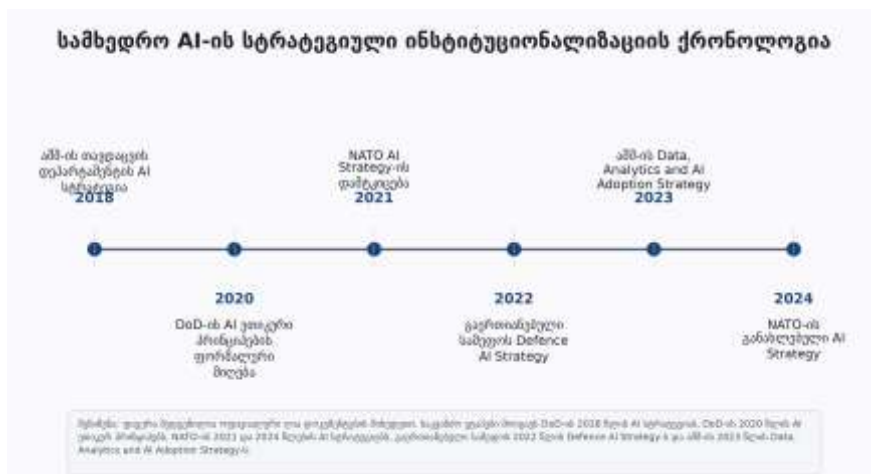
სამხედრო AI-ის სტრატეგიული ინსტიტუციონალიზაციის ქრონოლოგია

აშშ-ის თავდაცვის დეპარტამენტის AI სტრატეგია
2018

NATO AI Strategy-ის დამტკიცება
2021

აშშ-ის Data, Analytics and AI Adoption Strategy
2023

2020
DoD-ის AI ეთიკური პრინციპების ფორმალური მიღება

2022
გაერთიანებული სამეფოს Defence AI Strategy

2024
NATO-ის განახლებული AI Strategy

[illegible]